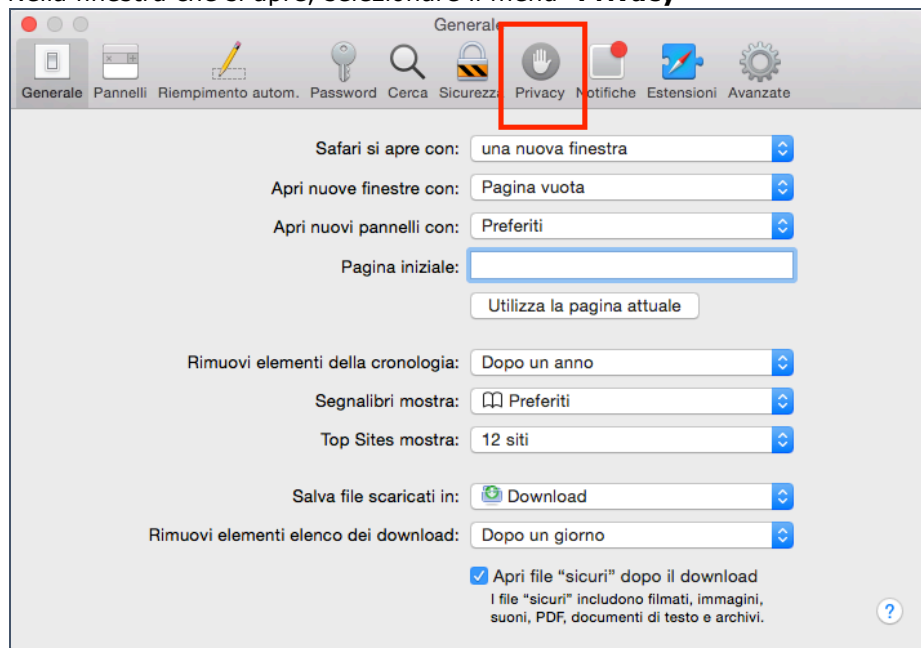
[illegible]
Generale
Generale Pannelli Riempimento autom. Password Cerca Sicurezza Privacy Notifiche Estensioni Avanzate

Safari si apre con: una nuova finestra
Apri nuove finestre con: Pagina vuota
Apri nuovi pannelli con: Preferiti
Pagina iniziale:
Utilizza la pagina attuale

Rimuovi elementi della cronologia: Dopo un anno
Segnalibri mostra: Preferiti
Top Sites mostra: 12 siti

Salva file scaricati in: Download
Rimuovi elementi elenco dei download: Dopo un giorno

Apri file "sicuri" dopo il download
I file "sicuri" includono filmati, immagini, suoni, PDF, documenti di testo e archivi.

?